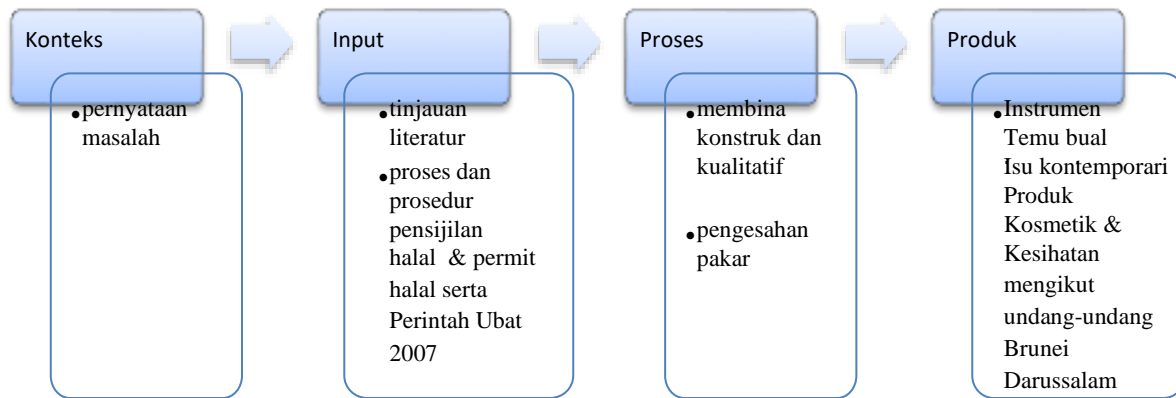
Konteks

• pernyataan masalah

Input

• tinjauan literatur

• proses dan prosedur pensijilan halal & permit halal serta Perintah Ubat 2007

Proses

• membina konstruk dan kualitatif

• pengesahan pakar

Produk

• Instrumen Temu bual Isu kontemporari Produk Kosmetik & Kesihatan mengikut undang-undang Brunei Darussalam